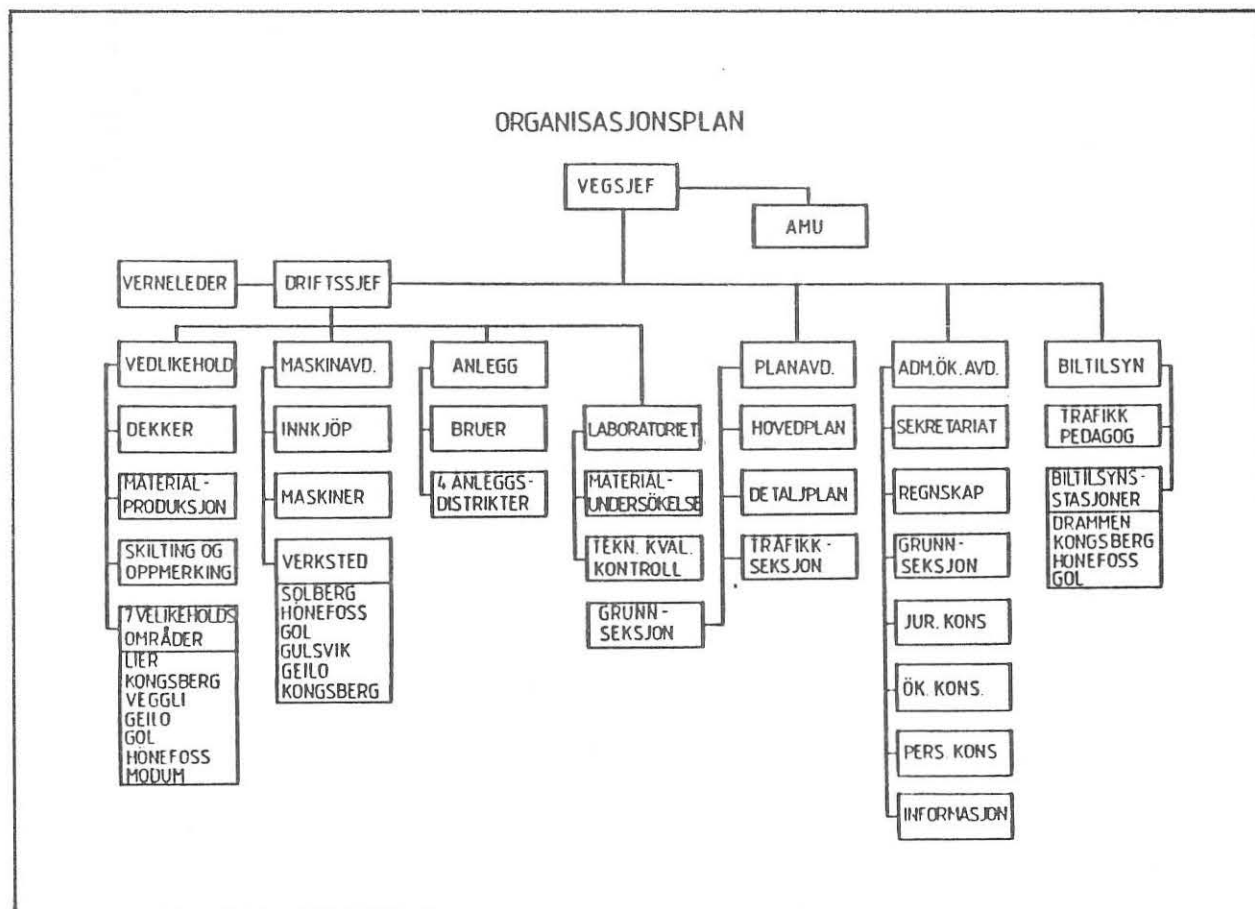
ORGANISASJONSPLAN

VEGSJEF

AMU

VERNELEDER

DRIFTSSJEF

VEDLIKEHOLD

DEKKER

MATERIAL-PRODUKSJON

SKILTING OG OPPMERKING

7 VELIKEHOLDS OMRÅDER

LIER
KONGSBERG
VEGGLI
GEILO
GOL
HONEFOSS
MODUM

MASKINAVD.

INNKJÖP

MASKINER

VERKSTED

SOLBERG
HONEFOSS
GOL
GULSVIK
GEILO
KONGSBERG

ANLEGG

BRUER

4 ANLEGGS-DISTRIKTER

LABORATORIET

MATERIAL-UNDERSÖKELSE

TEKN. KVAL. KONTROLL

GRUNN-SEKSJON

PLANAVD.

HOVEDPLAN

DETALJPLAN

TRAFIKK-SEKSJON

ADM.ÖK.AVD.

SEKRETARIAT

REGNSKAP

GRUNN-SEKSJON

JUR. KONS

ÖK. KONS.

PERS. KONS

INFORMASJON

BILTILSYN

TRAFIKK PEDAGOG

BILTILSYNS-STASJONER

DRAMMEN
KONGSBERG
HONEFOSS
GOL